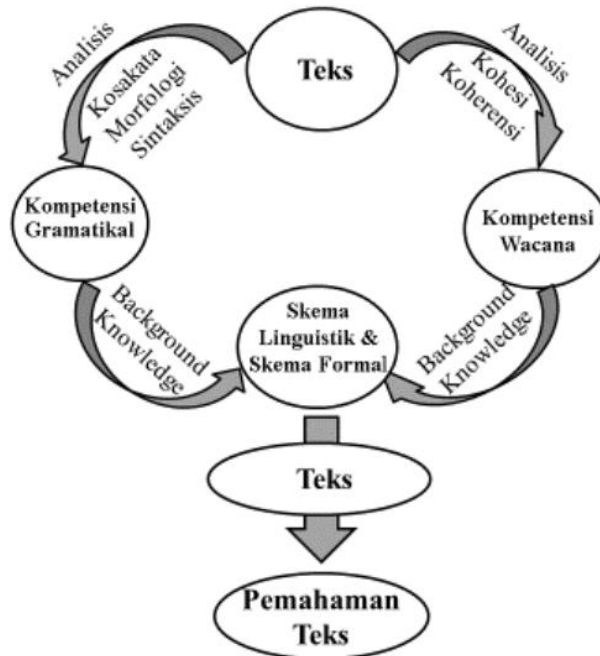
Teks

Analisis
Kosakata
Morfologi
Sintaksis

Analisis
Kohesi
Koherensi

Kompetensi Gramatikal

Kompetensi Wacana

Background Knowledge

Skema Linguistik & Skema Formal

Background Knowledge

Teks

Pemahaman Teks